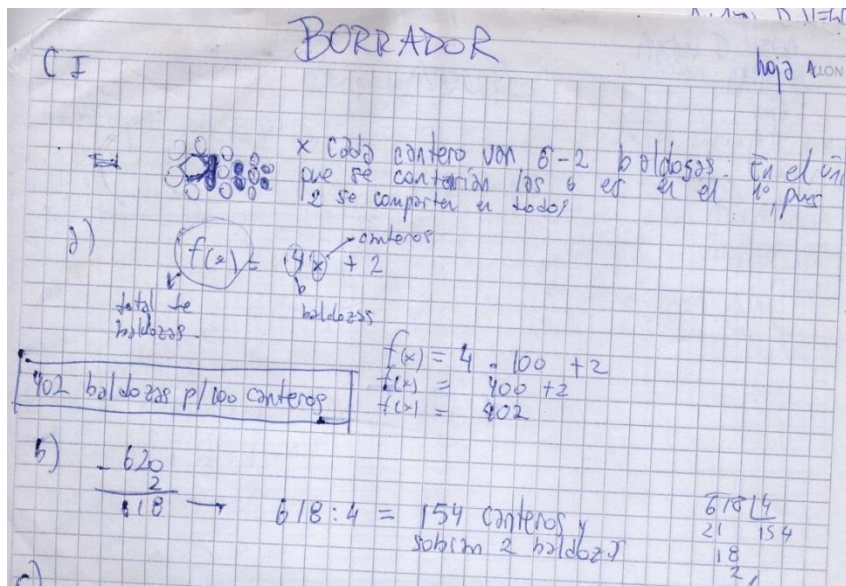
BORRADOR

C I

hoja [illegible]

x cada cantero van 6 - 2 baldosas. En el único que se contarían las 6 es en el 1°, pues 2 se comparten en todos

a) $f(x) = 4x + 2$

canteros

total de baldosas

baldozas

$f(x) = 4 \cdot 100 + 2$
$f(x) = 400 + 2$
$f(x) = 402$

402 baldozas p/100 canteros

b) $620 - 2 = 618$ →

$618 : 4 = 154$ canteros y sobran 2 baldozas

$618 \,|\, 4$
21 154
18
2

c)